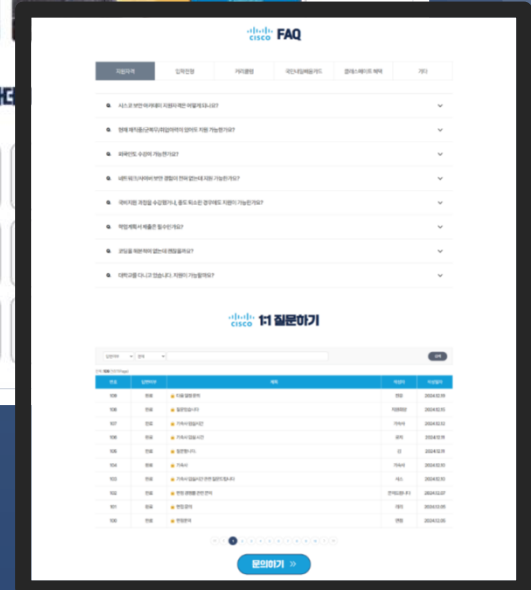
cisco FAQ

지원자격 | 입학전형 | 커리큘럼 | 국민내일배움카드 | 클래스 레이트 혜택 | 기타

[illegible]

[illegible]

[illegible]

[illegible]

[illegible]

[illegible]

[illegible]

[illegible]

cisco 1:1 질문하기

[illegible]

| 번호 | 답변여부 | 제목 | 작성자 | 작성일자 |
|---|---|---|---|---|
| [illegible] | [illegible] | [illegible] | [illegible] | 2024.02.05 |
| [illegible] | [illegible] | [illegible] | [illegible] | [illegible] |
| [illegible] | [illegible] | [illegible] | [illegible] | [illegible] |
| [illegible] | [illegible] | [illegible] | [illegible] | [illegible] |
| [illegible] | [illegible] | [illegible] | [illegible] | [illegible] |
| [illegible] | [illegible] | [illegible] | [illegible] | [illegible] |
| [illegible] | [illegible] | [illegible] | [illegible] | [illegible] |
| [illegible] | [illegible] | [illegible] | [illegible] | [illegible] |
| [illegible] | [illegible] | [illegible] | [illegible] | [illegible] |
| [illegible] | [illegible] | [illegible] | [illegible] | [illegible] |

문의하기 »